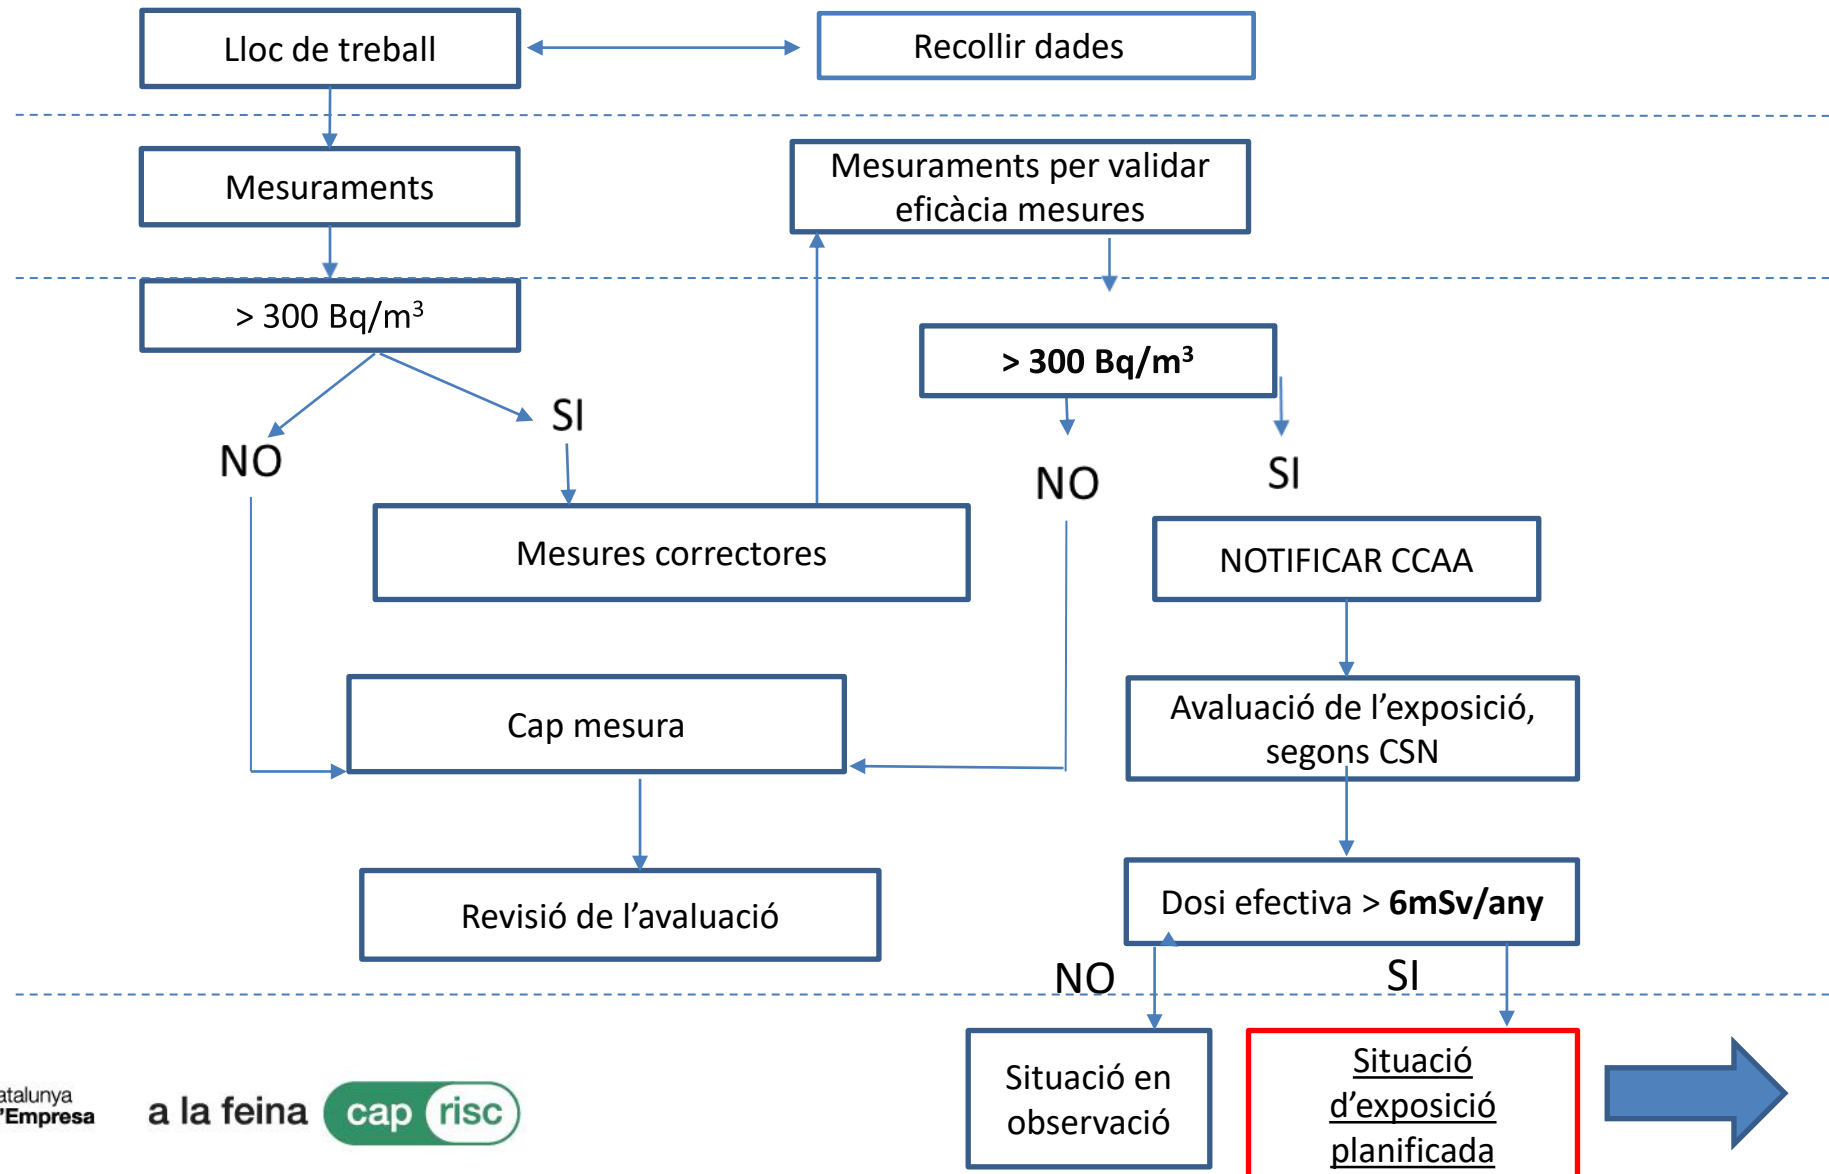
Lloc de treball

Recollir dades

Mesuraments

Mesuraments per validar eficàcia mesures

> 300 Bq/m$^3$

> 300 Bq/m$^3$

NO

SI

NO

SI

Mesures correctores

NOTIFICAR CCAA

Cap mesura

Avaluació de l'exposició, segons CSN

Revisió de l'avaluació

Dosi efectiva > 6mSv/any

NO

SI

Situació en observació

Situació d'exposició planificada

atalunya
'Empresa

a la feina cap risc